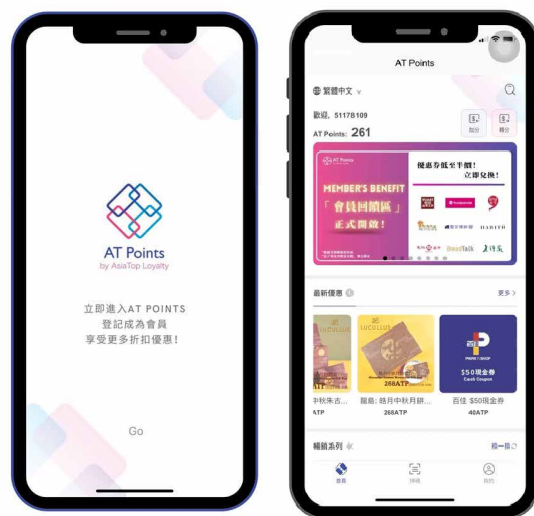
AT Points
by AsiaTop Loyalty

立即進入AT POINTS
登記成為會員
享受更多折扣優惠！

Go

AT Points

繁體中文

歡迎，5117B109
AT Points: 261

加分
積分

MEMBER'S BENEFIT
「會員回饋區」
正式開放！

優惠券低至半價！
立即兌換！

HABITU
BreadTalk

最新優惠
更多 >

中秋朱古...
ATP

LUCULLUS
268ATP
龍島：皓月中秋月餅...
268ATP

PRIME 1 SHOP
$50現金券
Cash Coupon
百佳 $50現金券
40ATP

暢銷系列
換一換

首頁
掃碼
我的